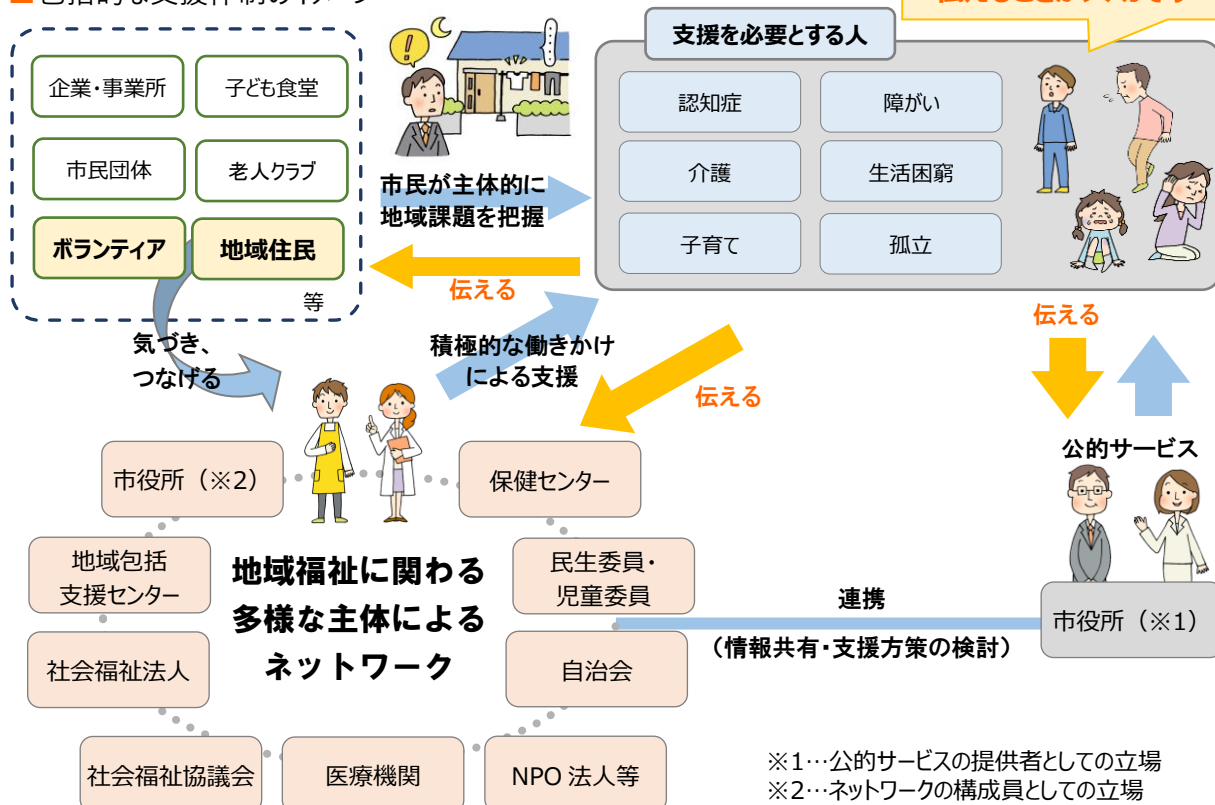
■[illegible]

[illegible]

企業・事業所

子ども食堂

市民団体

老人クラブ

ボランティア

地域住民

等

市民が主体的に地域課題を把握

伝える

支援を必要とする人

認知症

障がい

介護

生活困窮

子育て

孤立

伝える

気づき、つなげる

積極的な働きかけによる支援

伝える

公的サービス

市役所（※2）

保健センター

地域包括支援センター

民生委員・児童委員

地域福祉に関わる多様な主体によるネットワーク

連携

市役所（※1）

（情報共有・支援方策の検討）

社会福祉法人

自治会

社会福祉協議会

医療機関

NPO 法人等

※1…公的サービスの提供者としての立場
※2…ネットワークの構成員としての立場